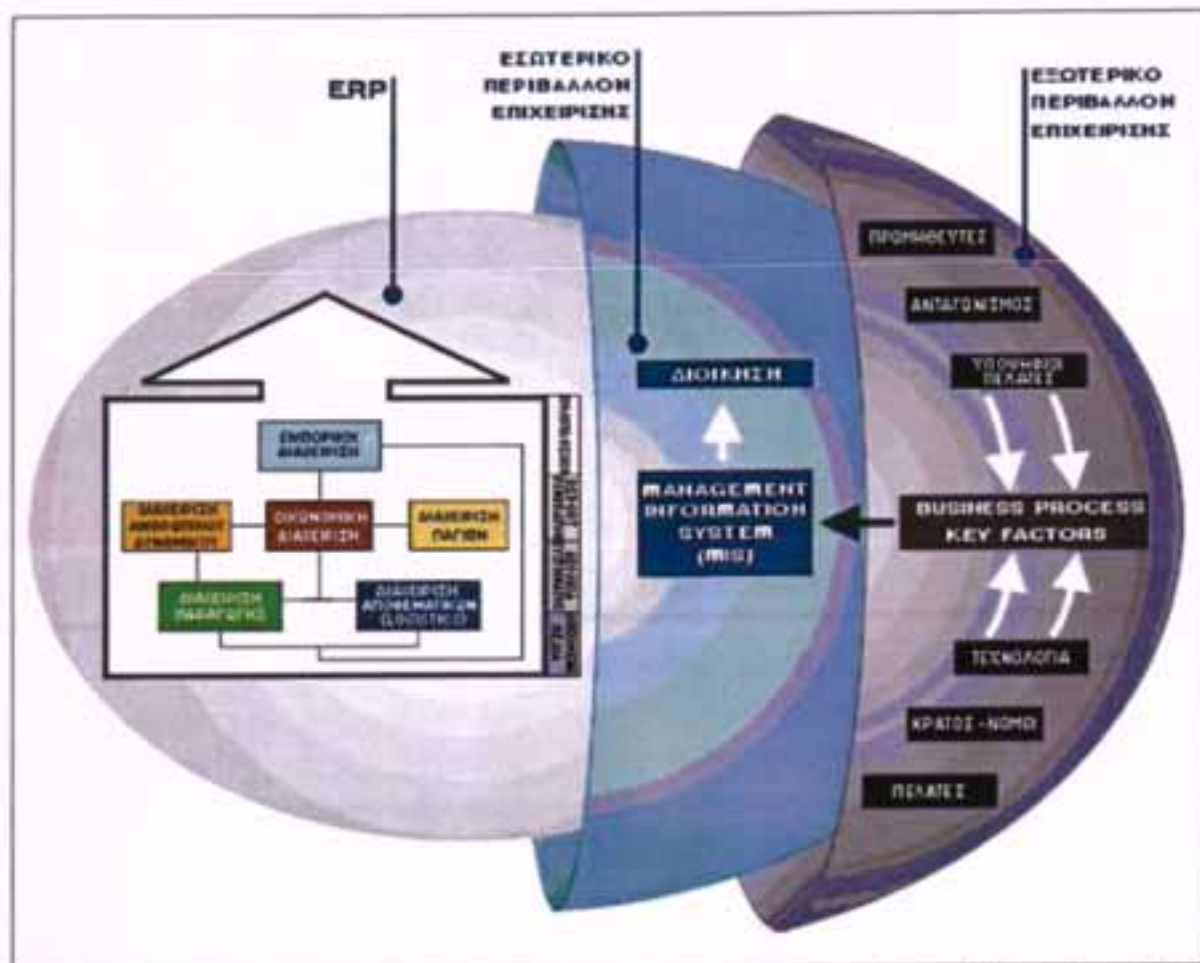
ERP

ΕΣΩΤΕΡΙΚΟ ΠΕΡΙΒΑΛΛΟΝ ΕΠΙΧΕΙΡΙΣΗΣ

ΕΞΩΤΕΡΙΚΟ ΠΕΡΙΒΑΛΛΟΝ ΕΠΙΧΕΙΡΙΣΗΣ

ΕΜΠΟΡΙΚΗ ΔΙΑΧΕΙΡΙΣΗ

ΔΙΑΧΕΙΡΙΣΗ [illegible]

ΟΙΚΟΝΟΜΙΚΗ ΔΙΑΧΕΙΡΙΣΗ

ΔΙΑΧΕΙΡΙΣΗ ΠΑΓΙΩΝ

ΔΙΑΧΕΙΡΙΣΗ ΠΑΡΑΓΩΓΗΣ

ΔΙΑΧΕΙΡΙΣΗ ΑΠΟΘΕΜΑΤΙΚΩΝ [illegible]

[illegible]

ΔΙΟΙΚΗΣΗ

MANAGEMENT INFORMATION SYSTEM (MIS)

ΠΡΟΜΗΘΕΥΤΕΣ

ΑΝΤΑΓΩΝΙΣΜΟΣ

ΥΠΟΨΗΦΙΟΙ ΠΕΛΑΤΕΣ

BUSINESS PROCESS KEY FACTORS

ΤΕΧΝΟΛΟΓΙΑ

ΚΡΑΤΟΣ - ΝΟΜΟΙ

ΠΕΛΑΤΕΣ